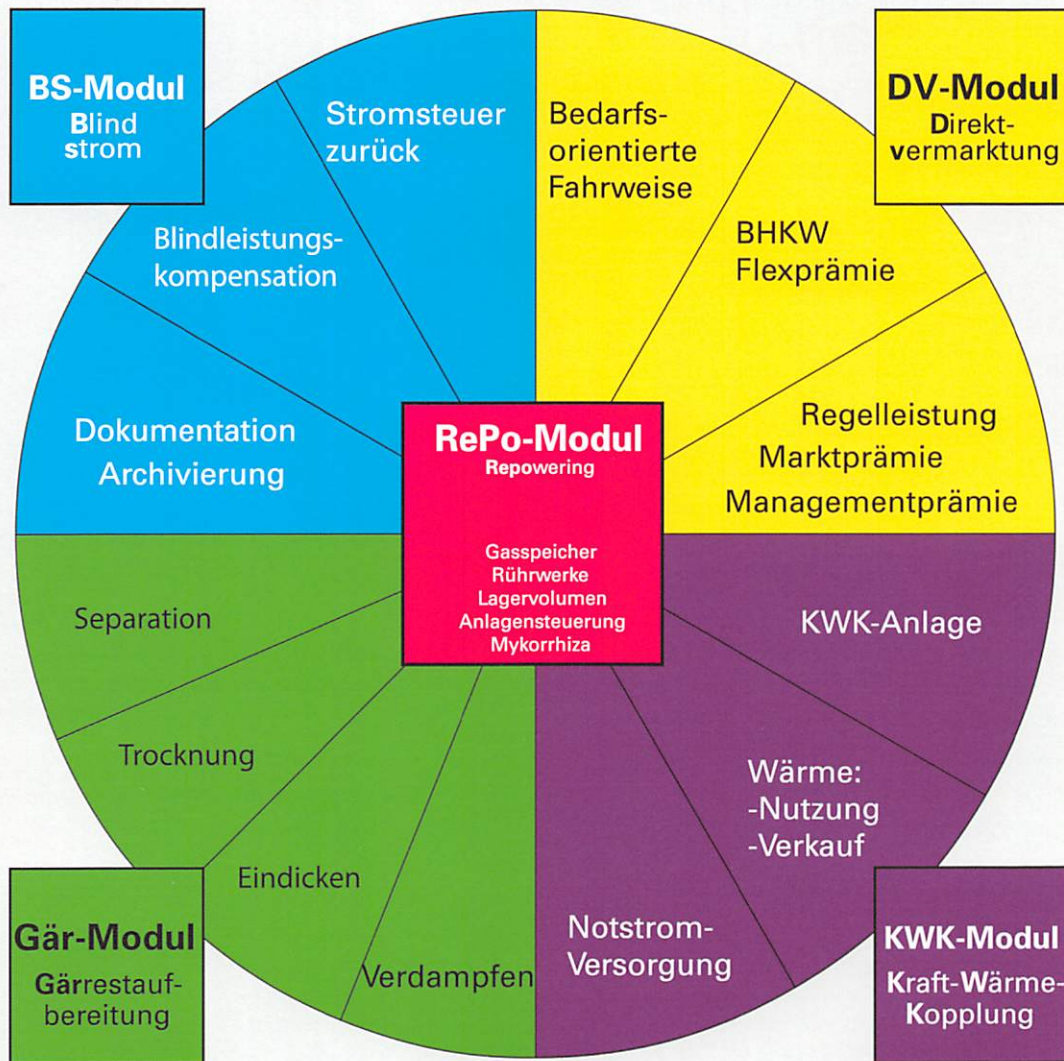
BS-Modul
Blind strom

DV-Modul
Direktvermarktung

Stromsteuer zurück

Bedarfsorientierte Fahrweise

Blindleistungskompensation

BHKW Flexprämie

Dokumentation Archivierung

RePo-Modul
Repowering

Gasspeicher
Rührwerke
Lagervolumen
Anlagensteuerung
Mykorrhiza

Regelleistung
Marktprämie
Managementprämie

Separation

KWK-Anlage

Trocknung

Wärme:
-Nutzung
-Verkauf

Eindicken

Verdampfen

Notstrom-Versorgung

Gär-Modul
Gärrestaufbereitung

KWK-Modul
Kraft-Wärme-Kopplung